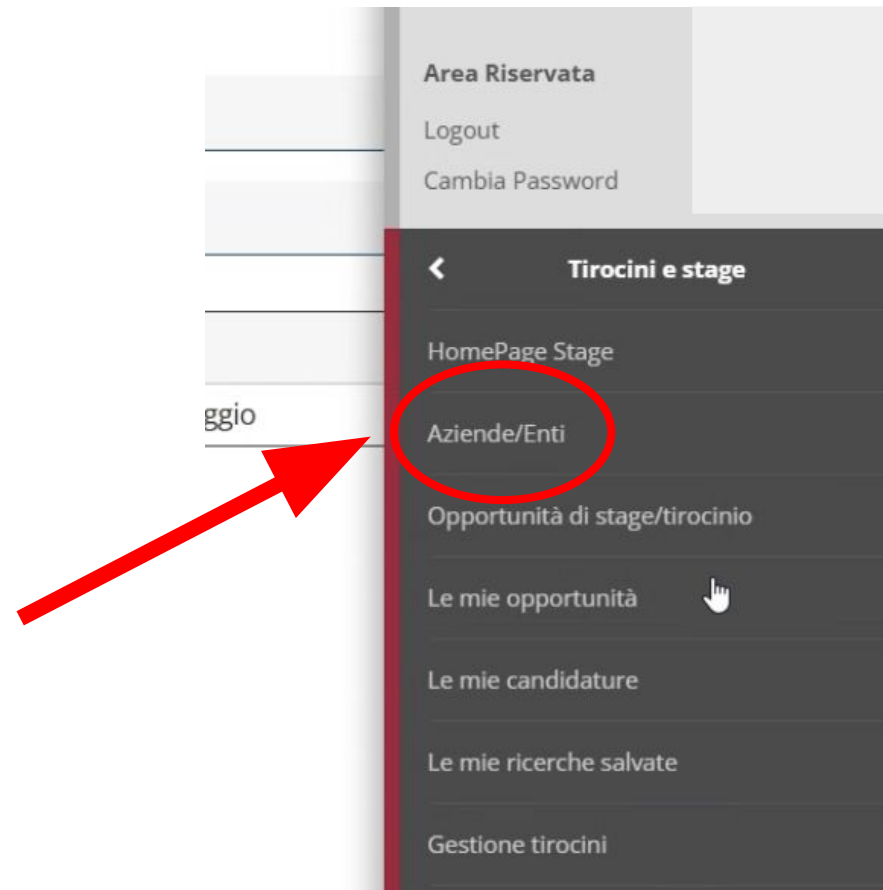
ggio

Area Riservata
Logout
Cambia Password

<
Tirocini e stage
HomePage Stage
Aziende/Enti
Opportunità di stage/tirocinio
Le mie opportunità
Le mie candidature
Le mie ricerche salvate
Gestione tirocini